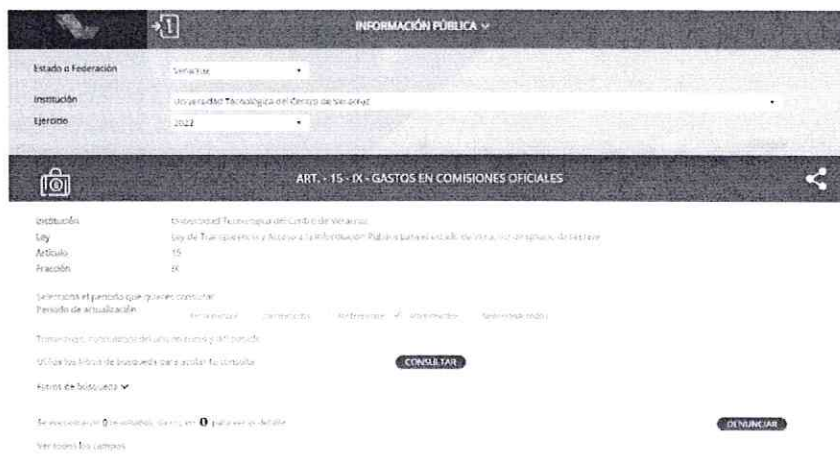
INFORMACIÓN PÚBLICA

Estado o Federación Veracruz

Institución Universidad Tecnológica del Centro de Veracruz

Ejercicio 2022

ART. - 15 - IX - GASTOS EN COMISIONES OFICIALES

Institución Universidad Tecnológica del Centro de Veracruz

Ley Ley de Transparencia y Acceso a la Información Pública para el estado de Veracruz de Ignacio de la Llave

Artículo 15

Fracción IX

Selecciona el periodo que quieres consultar

Periodo de actualización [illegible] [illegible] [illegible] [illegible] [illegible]

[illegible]

Utiliza los filtros de búsqueda para acotar tu consulta CONSULTAR

Filtros de búsqueda

Se encontraron 0 resultados, da clic en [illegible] para ver el detalle DENUNCIAR

Ver todos los campos